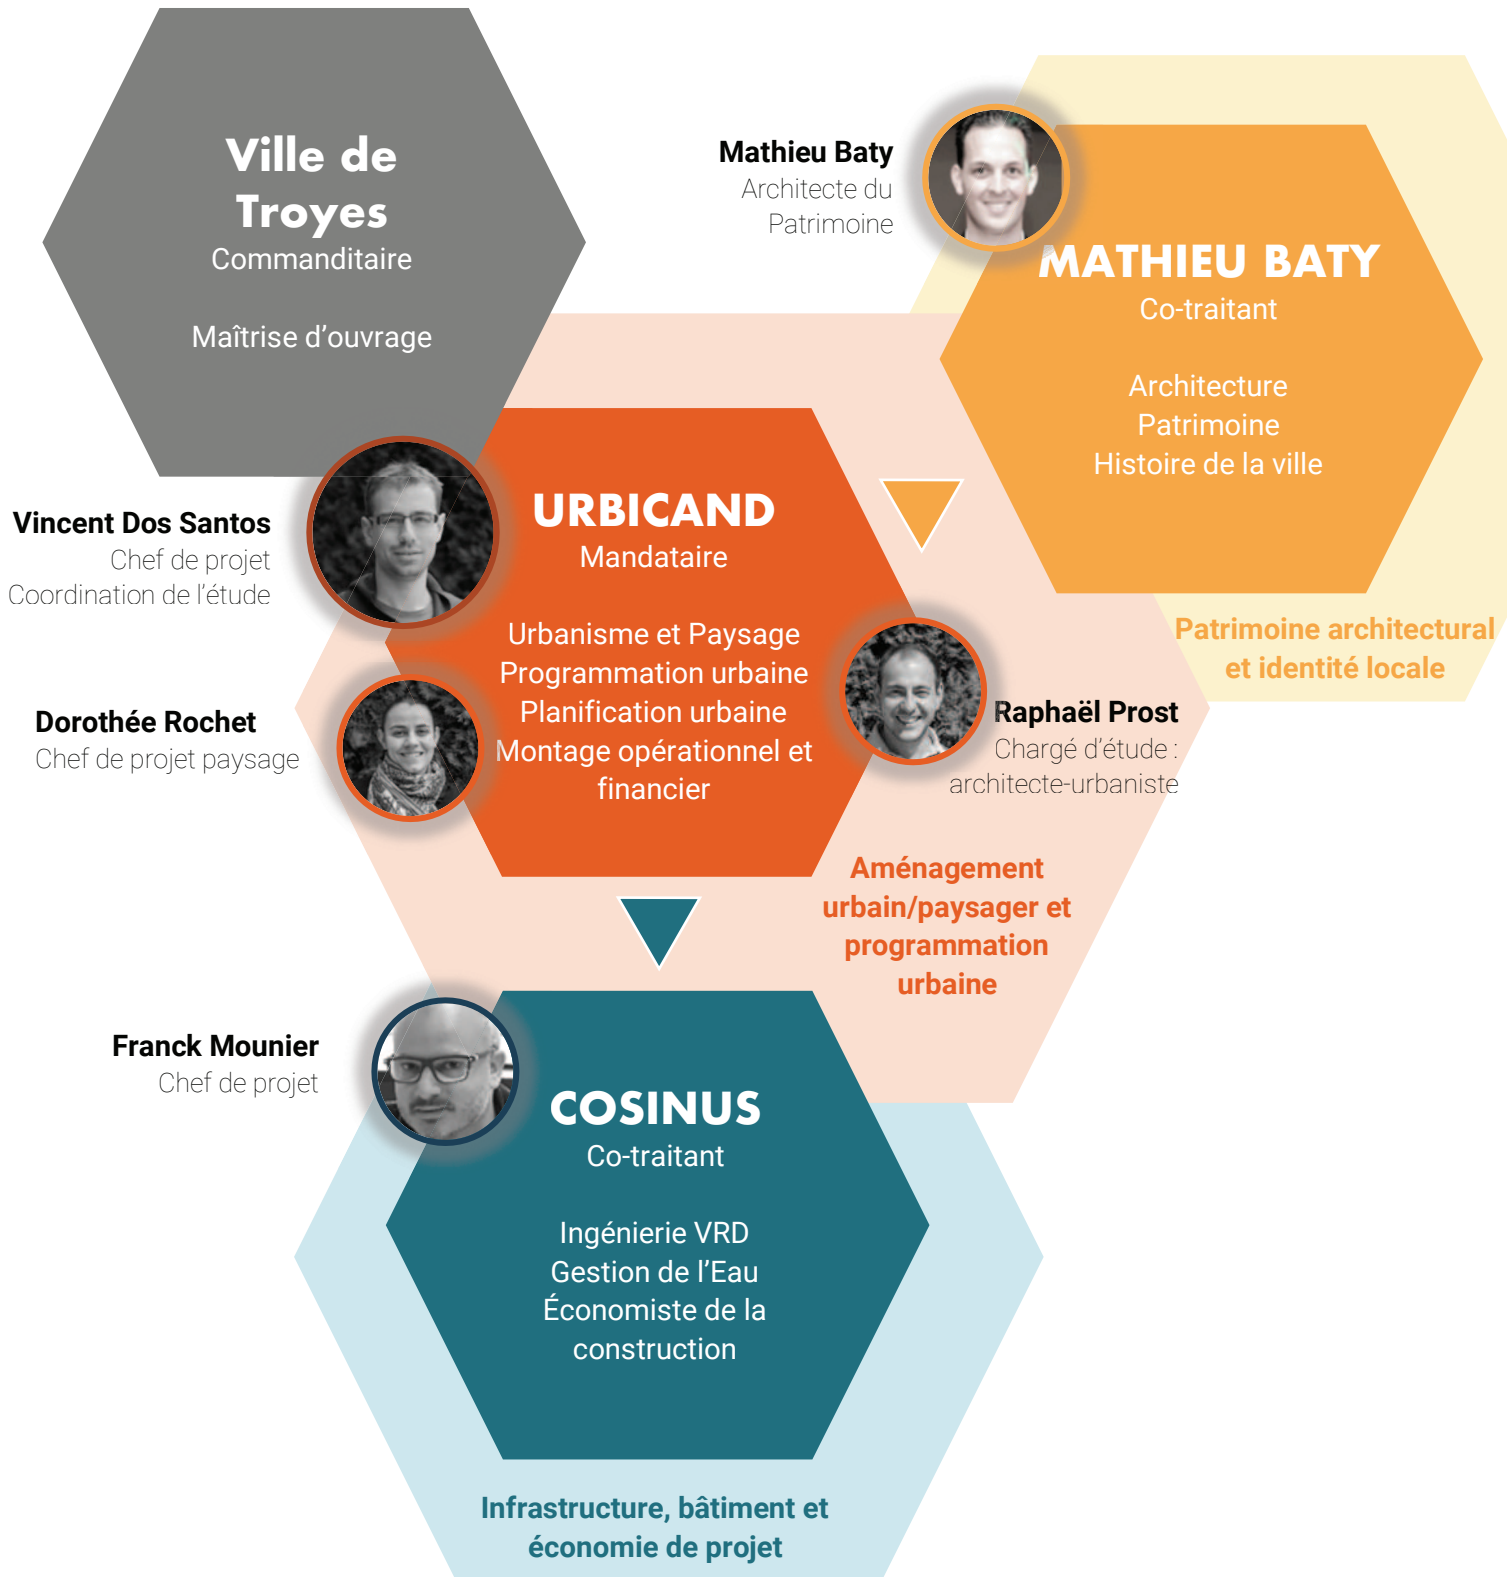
Ville de Troyes
Commanditaire

Maîtrise d'ouvrage

Mathieu Baty
Architecte du Patrimoine

MATHIEU BATY
Co-traitant

Architecture
Patrimoine
Histoire de la ville

Patrimoine architectural et identité locale

Vincent Dos Santos
Chef de projet
Coordination de l'étude

URBICAND
Mandataire

Urbanisme et Paysage
Programmation urbaine
Planification urbaine
Montage opérationnel et financier

Dorothée Rochet
Chef de projet paysage

Raphaël Prost
Chargé d'étude : architecte-urbaniste

Aménagement urbain/paysager et programmation urbaine

Franck Mounier
Chef de projet

COSINUS
Co-traitant

Ingénierie VRD
Gestion de l'Eau
Économiste de la construction

Infrastructure, bâtiment et économie de projet